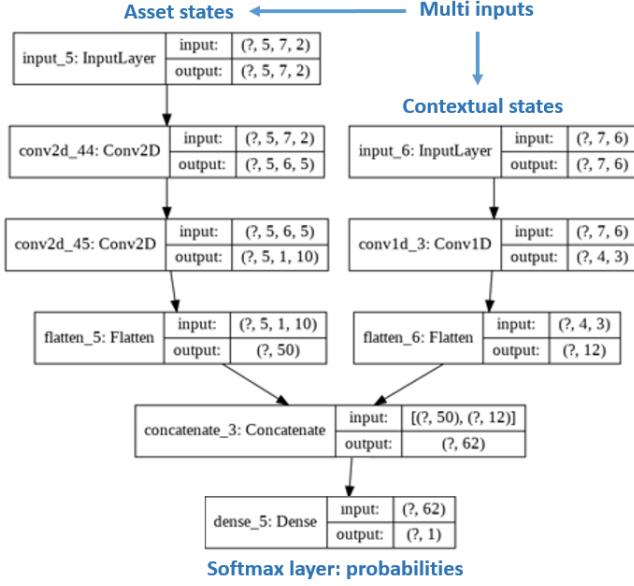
Asset states

Multi inputs

input_5: InputLayer

| input: | (?, 5, 7, 2) |
|---|---|
| output: | (?, 5, 7, 2) |

Contextual states

conv2d_44: Conv2D

| input: | (?, 5, 7, 2) |
|---|---|
| output: | (?, 5, 6, 5) |

input_6: InputLayer

| input: | (?, 7, 6) |
|---|---|
| output: | (?, 7, 6) |

conv2d_45: Conv2D

| input: | (?, 5, 6, 5) |
|---|---|
| output: | (?, 5, 1, 10) |

conv1d_3: Conv1D

| input: | (?, 7, 6) |
|---|---|
| output: | (?, 4, 3) |

flatten_5: Flatten

| input: | (?, 5, 1, 10) |
|---|---|
| output: | (?, 50) |

flatten_6: Flatten

| input: | (?, 4, 3) |
|---|---|
| output: | (?, 12) |

concatenate_3: Concatenate

| input: | [(?, 50), (?, 12)] |
|---|---|
| output: | (?, 62) |

dense_5: Dense

| input: | (?, 62) |
|---|---|
| output: | (?, 1) |

Softmax layer: probabilities